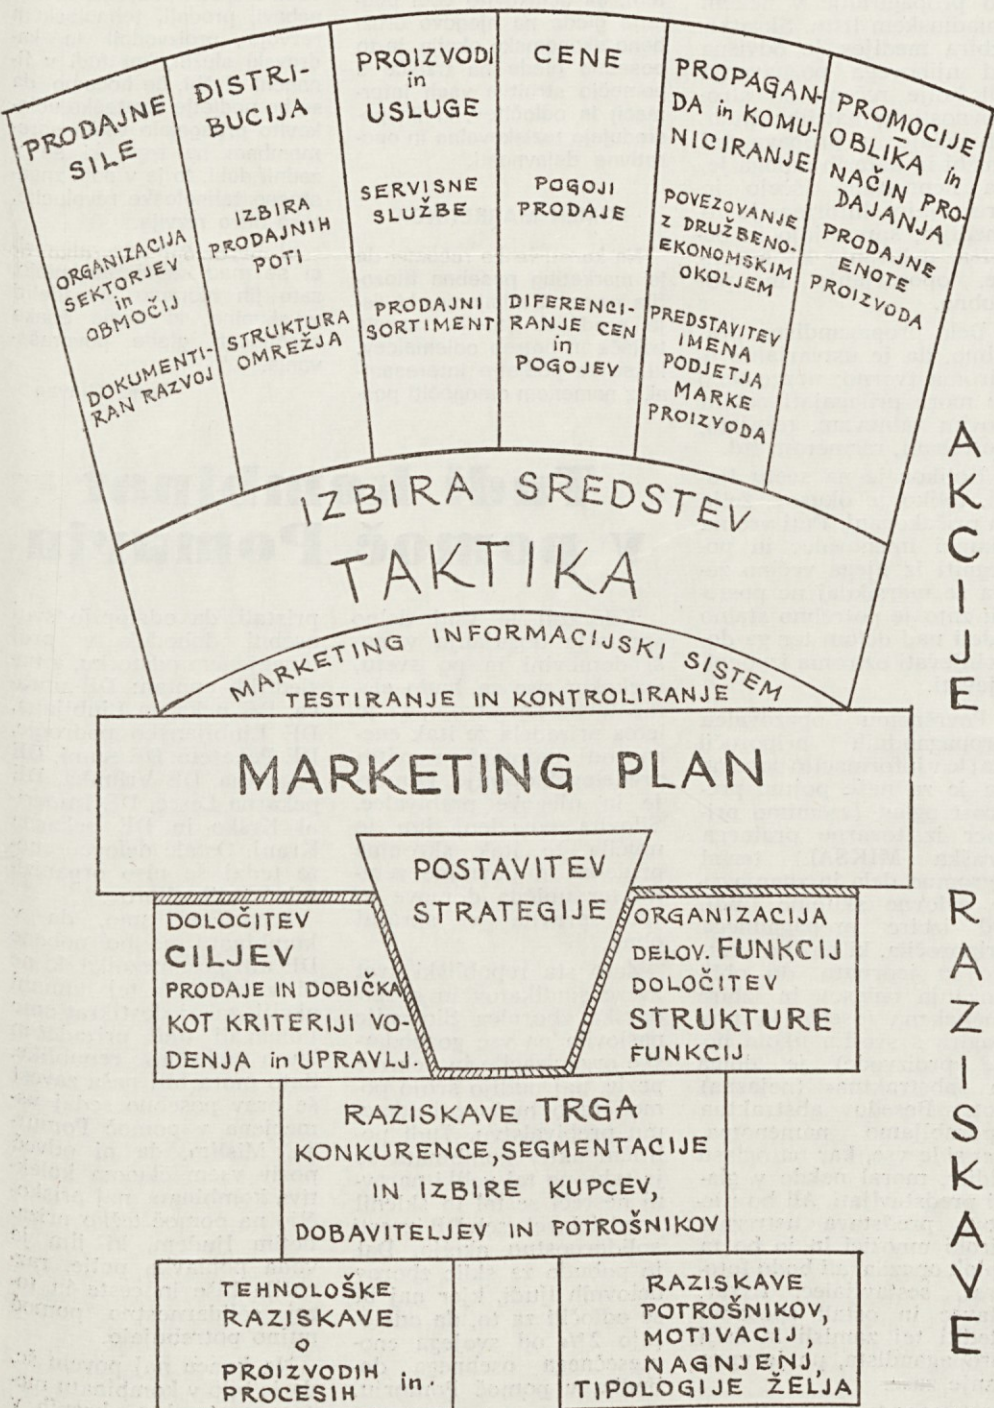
PRODAJNE SILE

ORGANIZACIJA SEKTORJEV in OBMOČIJ

DOKUMENTIRAN RAZVOJ

DISTRIBUCIJA

IZBIRA PRODAJNIH POTI

STRUKTURA OMREŽJA

PROIZVODI in USLUGE

SERVISNE SLUŽBE

PRODAJNI SORTIMENT

CENE

POGOJI PRODAJE

DIFERENCIRANJE CEN in POGOJEV

PROPAGANDA in KOMUNICIRANJE

POVEZOVANJE Z DRUŽBENO-EKONOMSKIM OKOLJEM

PREDSTAVITEV IMENA PODJETJA MARKE PROIZVODA

PROMOCIJE OBLIKA in NAČIN PRODAJANJA

PRODAJNE ENOTE PROIZVODA

IZBIRA SREDSTEV

TAKTIKA

MARKETING INFORMACIJSKI SISTEM

TESTIRANJE IN KONTROLIRANJE

MARKETING PLAN

POSTAVITEV STRATEGIJE

DOLOČITEV CILJEV PRODAJE IN DOBIČKA KOT KRITERIJI VODENJA in UPRAVLJ.

ORGANIZACIJA DELOV. FUNKCIJ DOLOČITEV STRUKTURE FUNKCIJ

RAZISKAVE TRGA KONKURENCE, SEGMENTACIJE IN IZBIRE KUPCEV, DOBAVITELJEV IN POTROŠNIKOV

TEHNOLOŠKE RAZISKAVE O PROIZVODIH in PROCESIH

RAZISKAVE POTROŠNIKOV, MOTIVACIJ, NAGNJENJ, TIPOLOGIJE ŽELJA

AKCIJE

RAZISKAVE